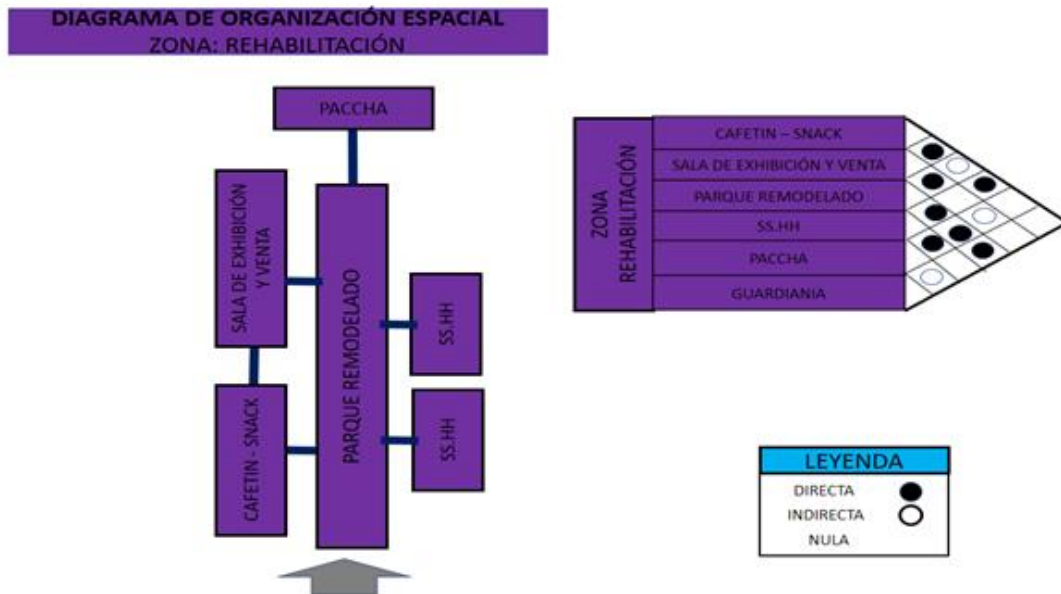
DIAGRAMA DE ORGANIZACIÓN ESPACIAL
ZONA: REHABILITACIÓN

PACCHA

SALA DE EXHIBICIÓN Y VENTA

PARQUE REMODELADO

SS.HH

SS.HH

CAFETIN - SNACK

ZONA REHABILITACIÓN

CAFETIN – SNACK
SALA DE EXHIBICIÓN Y VENTA
PARQUE REMODELADO
SS.HH
PACCHA
GUARDIANIA

LEYENDA
DIRECTA
INDIRECTA
NULA